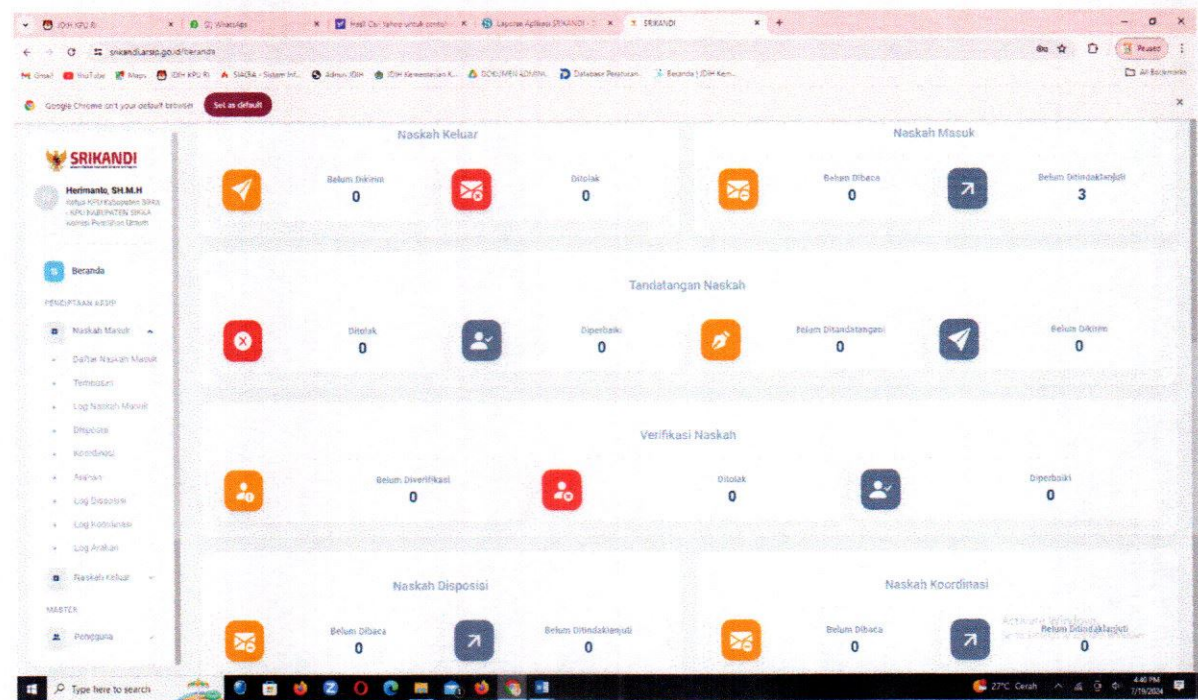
JDIH KPU RI | (2) WhatsApp | Hasil Cari Yahoo untuk contoh | Laporan Aplikasi SRIKANDI | SRIKANDI

srikandi.arsip.go.id/beranda

Gmail | YouTube | Maps | JDIH KPU RI | SIAKBA - Sistem Inf... | Admin JDIH | JDIH Kementerian K... | DOKUMEN ADMIN... | Database Peraturan... | Beranda | JDIH Kem...

All Bookmarks

Paused

Google Chrome isn't your default browser | Set as default

SRIKANDI

Herimanto, SH.M.H
Ketua KPU Kabupaten Sikka - KPU KABUPATEN SIKKA Komisi Pemilihan Umum

Beranda

PENCIPTAAN ARSIP

Naskah Masuk

Daftar Naskah Masuk

Tembusan

Log Naskah Masuk

Disposisi

Koordinasi

Arahan

Log Disposisi

Log Koordinasi

Log Arahan

Naskah Keluar

MASTER

Pengguna

Naskah Keluar

Belum Dikirim
0

Ditolak
0

Naskah Masuk

Belum Dibaca
0

Belum Ditindaklanjuti
3

Tandatangan Naskah

Ditolak
0

Diperbaiki
0

Belum Ditandatangani
0

Belum Dikirim
0

Verifikasi Naskah

Belum Diverifikasi
0

Ditolak
0

Diperbaiki
0

Naskah Disposisi

Belum Dibaca
0

Belum Ditindaklanjuti
0

Naskah Koordinasi

Belum Dibaca
0

Belum Ditindaklanjuti
0

Activate Windows

Type here to search

27°C Cerah

4:40 PM
7/19/2024